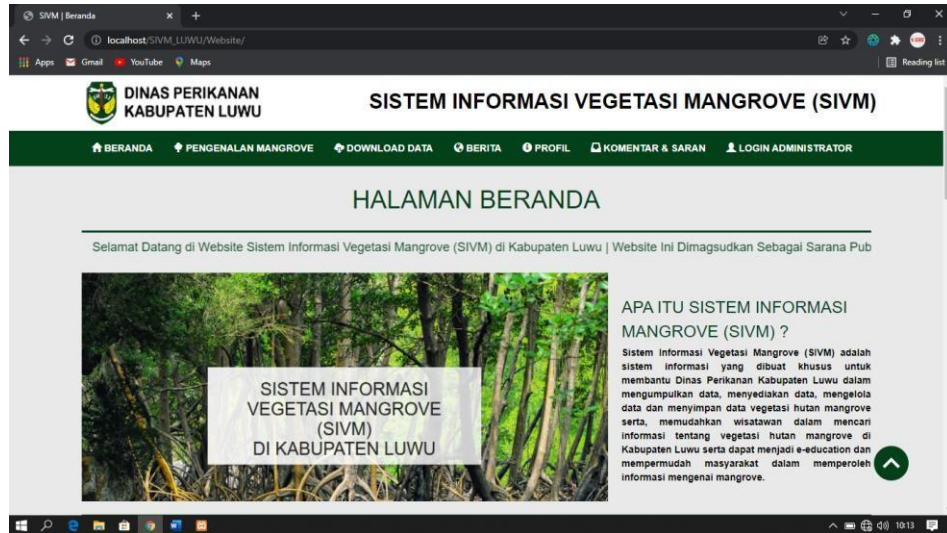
SIVM | Beranda

localhost/SIVM_LUWU/Website/

Apps Gmail YouTube Maps

Reading list

DINAS PERIKANAN KABUPATEN LUWU

SISTEM INFORMASI VEGETASI MANGROVE (SIVM)

BERANDA PENGENALAN MANGROVE DOWNLOAD DATA BERITA PROFIL KOMENTAR & SARAN LOGIN ADMINISTRATOR

HALAMAN BERANDA

Selamat Datang di Website Sistem Informasi Vegetasi Mangrove (SIVM) di Kabupaten Luwu | Website Ini Dimagsudkan Sebagai Sarana Pub

SISTEM INFORMASI VEGETASI MANGROVE (SIVM) DI KABUPATEN LUWU

APA ITU SISTEM INFORMASI MANGROVE (SIVM) ?

Sistem Informasi Vegetasi Mangrove (SIVM) adalah sistem informasi yang dibuat khusus untuk membantu Dinas Perikanan Kabupaten Luwu dalam mengumpulkan data, menyediakan data, mengelola data dan menyimpan data vegetasi hutan mangrove serta, memudahkan wisatawan dalam mencari informasi tentang vegetasi hutan mangrove di Kabupaten Luwu serta dapat menjadi e-education dan mempermudah masyarakat dalam memperoleh informasi mengenai mangrove.

10:13